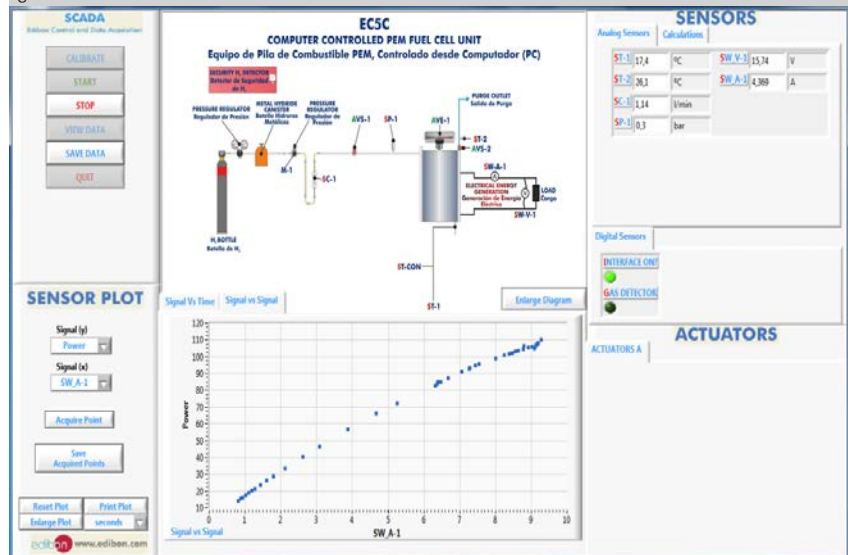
SCADA
Edibon Control and Data Acquisition

CALIBRATE
START
STOP
VIEW DATA
SAVE DATA
QUIT

EC5C
COMPUTER CONTROLLED PEM FUEL CELL UNIT
Equipo de Pila de Combustible PEM, Controlado desde Computador (PC)

SECURITY H₂ DETECTOR
Detector de Seguridad de H₂

PRESSURE REGULATOR
Regulador de Presión

METAL HYDRIDE CANISTER
Botella Hidruros Metálicos

PRESSURE REGULATOR
Regulador de Presión

AVS-1
SP-1
AVE-1
PURGE OUTLET
Salida de Purga
ST-2
AVS-2
M-1
SC-1
SW-A-1
ELECTRICAL ENERGY GENERATION
Generación de Energía Eléctrica
LOAD
Carga
SW-V-1
H₂ BOTTLE
Botella de H₂
ST-CON
ST-1

SENSORS
Analog Sensors | Calculations

| ST-1 | 17,4 | ºC | SW_V-1 | 15,74 | V |
|---|---|---|---|---|---|
| ST-2 | 26,1 | ºC | SW_A-1 | 4,369 | A |
| SC-1 | 1,14 | l/min | | | |
| SP-1 | 0,3 | bar | | | |

Digital Sensors
INTERFACE ON?
GAS DETECTOR

ACTUATORS
ACTUATORS A

SENSOR PLOT
Signal (y)
Power
Signal (x)
SW_A-1
Acquire Point
Save Acquired Points
Reset Plot
Print Plot
Enlarge Plot
seconds

Signal Vs Time | Signal vs Signal
Enlarge Diagram

Power
120
110
100
90
80
70
60
50
40
30
20
10
0
0 1 2 3 4 5 6 7 8 9 10
SW_A-1

Signal vs Signal

edibon www.edibon.com